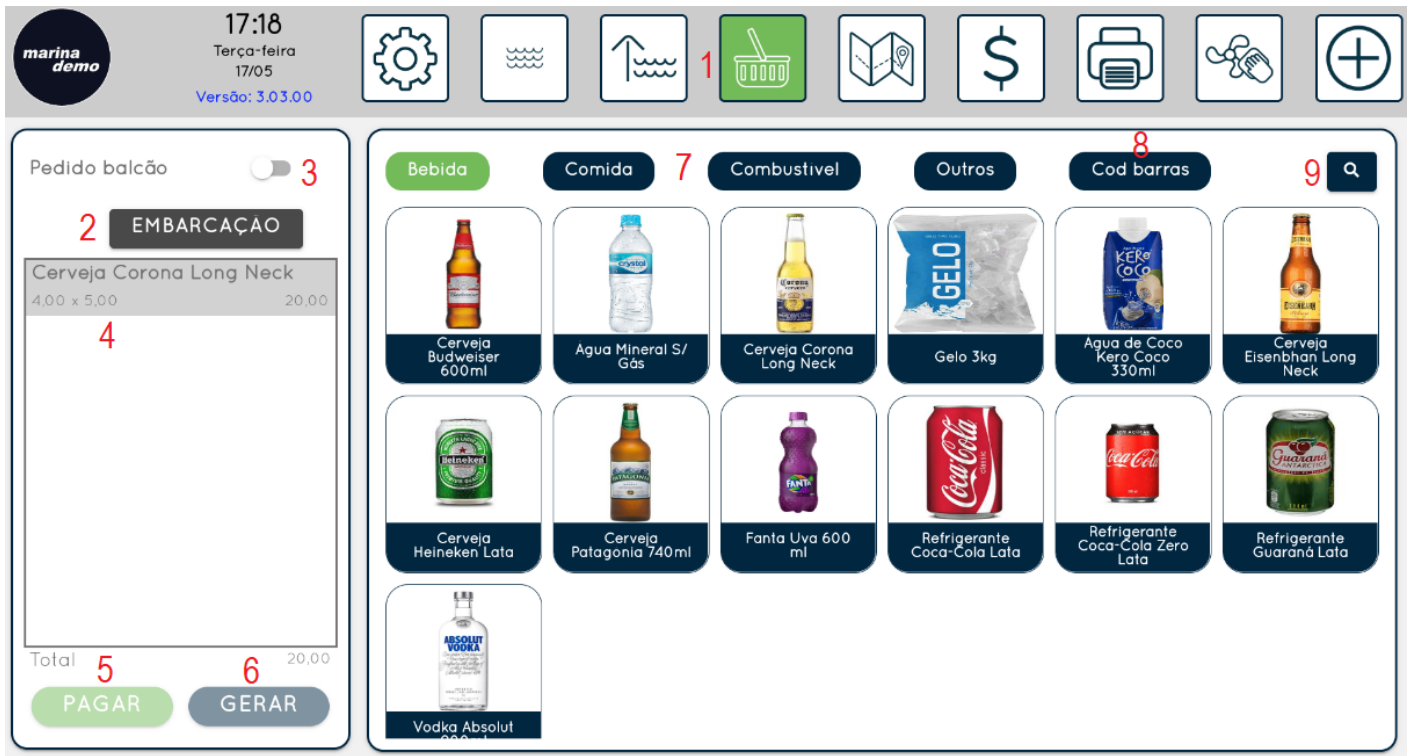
marina demo

17:18
Terça-feira
17/05
Versão: 3.03.00

1

Pedido balcão 3

2 EMBARCAÇÃO

Cerveja Corona Long Neck
4,00 x 5,00 20,00

4

Total 20,00

5 6

PAGAR GERAR

Bebida Comida 7 Combustivel Outros 8 Cod barras 9

Cerveja Budweiser 600ml

Água Mineral S/ Gás

Cerveja Corona Long Neck

GELO
Gelo 3kg

KERO COCO
Agua de Coco Kero Coco 330ml

Cerveja Eisenbhan Long Neck

Heineken
Cerveja Heineken Lata

PATAGONIA
Cerveja Patagonia 740ml

FANTA
Fanta Uva 600 ml

Coca-Cola
Refrigerante Coca-Cola Lata

Coca-Cola
Refrigerante Coca-Cola Zero Lata

Guaraná ANTARCTICA
Refrigerante Guaraná Lata

ABSOLUT VODKA
Vodka Absolut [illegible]